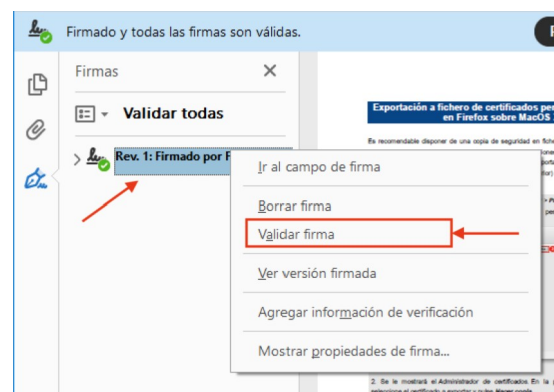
Firmado y todas las firmas son válidas.

Firmas

Validar todas

Rev. 1: Firmado por F

Ir al campo de firma

Borrar firma

Validar firma

Ver versión firmada

Agregar información de verificación

Mostrar propiedades de firma...

Exportación a fichero de certificados per
en Firefox sobre MacOS

Es recomendable disponer de una copia de seguridad en fiche

2. Se le mostrará el Administrador de certificados En la